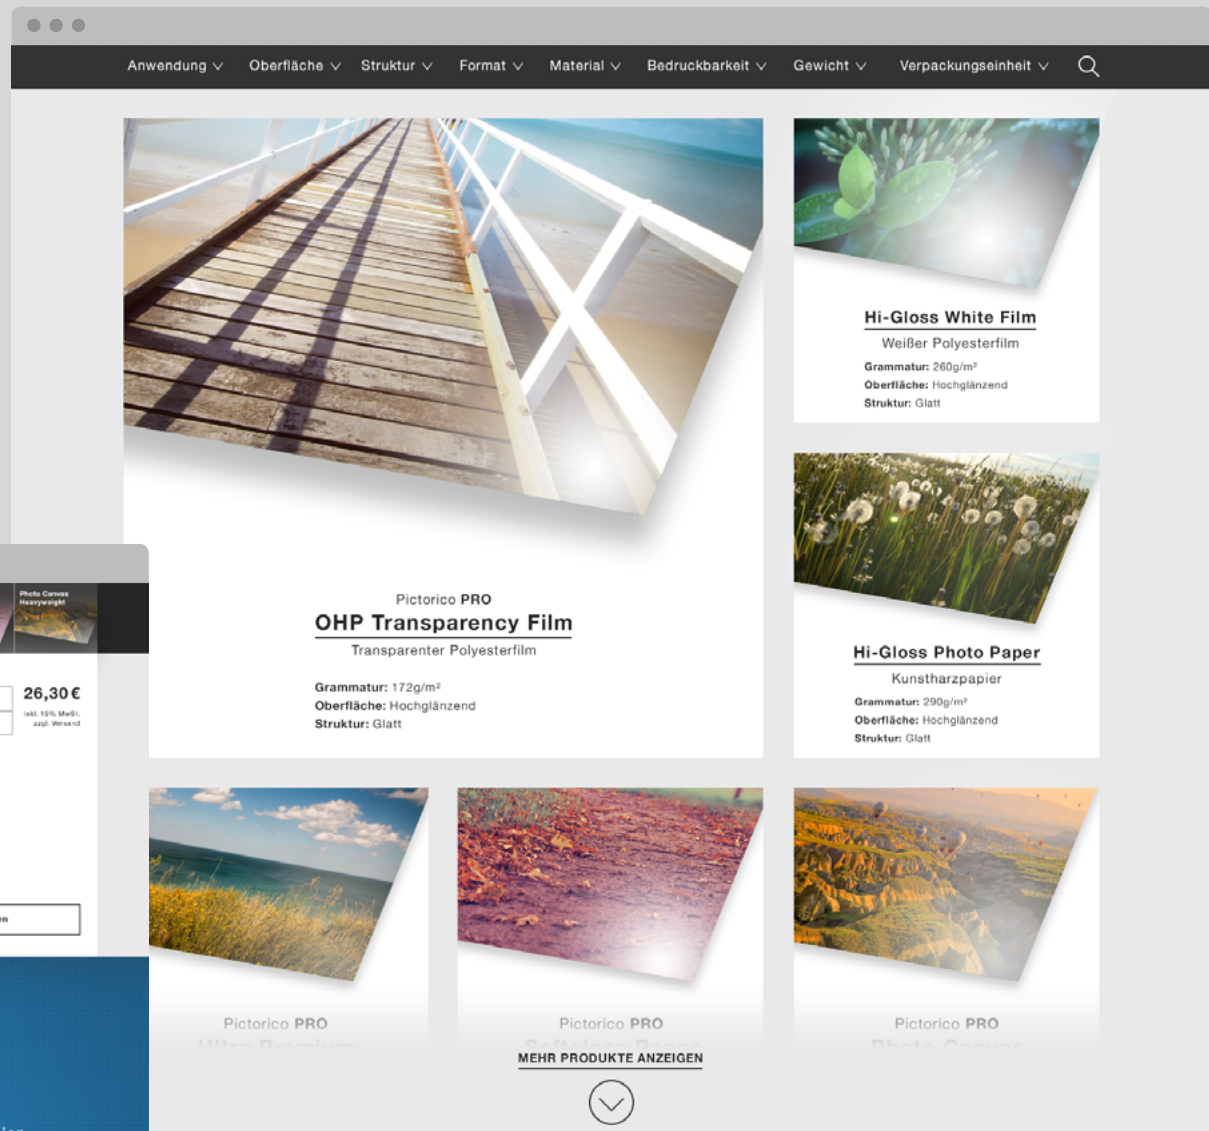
Anwendung Oberfläche Struktur Format Material Bedruckbarkeit Gewicht Verpackungseinheit

Pictorico PRO
OHP Transparency Film
Transparenter Polyesterfilm

Grammatur: 172g/m²
Oberfläche: Hochglänzend
Struktur: Glatt

Hi-Gloss White Film
Weißer Polyesterfilm
Grammatur: 260g/m²
Oberfläche: Hochglänzend
Struktur: Glatt

Hi-Gloss Photo Paper
Kunstharzpapier
Grammatur: 290g/m²
Oberfläche: Hochglänzend
Struktur: Glatt

Photo Canvas Heavyweight

26,30 €
inkl. 19% MwSt. zzgl. Versand

Pictorico PRO
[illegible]

Pictorico PRO
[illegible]

Pictorico PRO
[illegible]

MEHR PRODUKTE ANZEIGEN